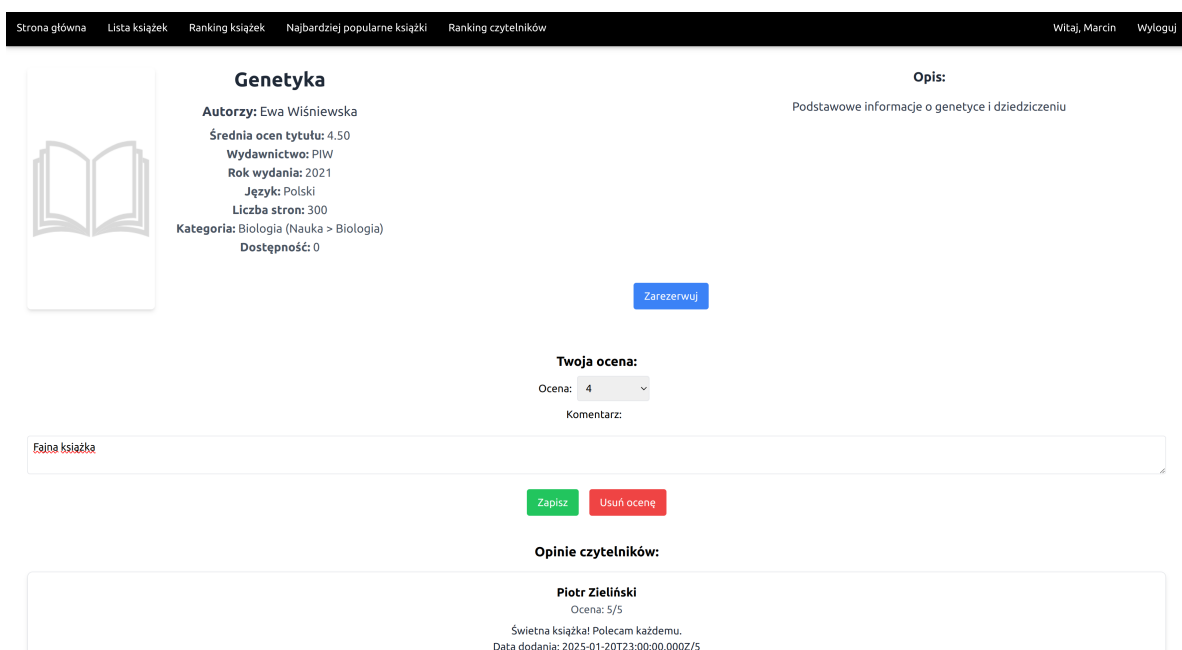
Strona główna Lista książek Ranking książek Najbardziej popularne książki Ranking czytelników Witaj, Marcin Wyloguj

Genetyka

Autorzy: Ewa Wiśniewska

Średnia ocen tytułu: 4.50
Wydawnictwo: PIW
Rok wydania: 2021
Język: Polski
Liczba stron: 300
Kategoria: Biologia (Nauka > Biologia)
Dostępność: 0

Opis:

Podstawowe informacje o genetyce i dziedziczeniu

Zarezerwuj

Twoja ocena:

Ocena: 4

Komentarz:

Fajna książka

Zapisz Usuń ocenę

Opinie czytelników:

Piotr Zieliński
Ocena: 5/5
Świetna książka! Polecam każdemu.
Data dodania: 2025-01-20T23:00:00.000Z/5